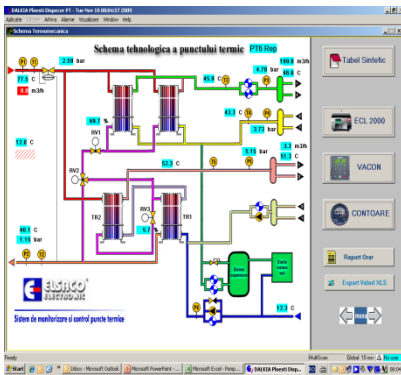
DALKIA Ploiesti Dispecer PT - Tue Nov 10 08:04:57 2009
Aplicatie Utilizator Arhiva Alarme Vizualizare Window Help
Schema Termomecanica

Schema tehnologica a punctului termic PT6 Rep

P1 T1 2.58 bar
77.5 C
0.0 m3/h
T4 45.0 C P3 4.78 bar 100.0 m3/h
46.8 C
RV1 89.7 %
43.7 C P4 3.73 bar
13.0 C
52.2 C T5
5.16 bar 51.2 C
RV2
TR2 RV3 TR1
5.7 %
40.1 C
1.19 bar
P2 T2
ELSACO ELECTRONIC
Sistem de monitorizare si control puncte termice
Statie tratare apa
Statie tratare apa
P5
12.7 C

Tabel Sintetic
ECL 2000
VACON
CONTOARE
Report Orar
Export Valori XLS
Home

Ready
Start
Inbox - Microsoft Outlook
Microsoft PowerPoint - ...
Microsoft Excel - Pompe...
DALKIA Ploiesti Disp...
08:04